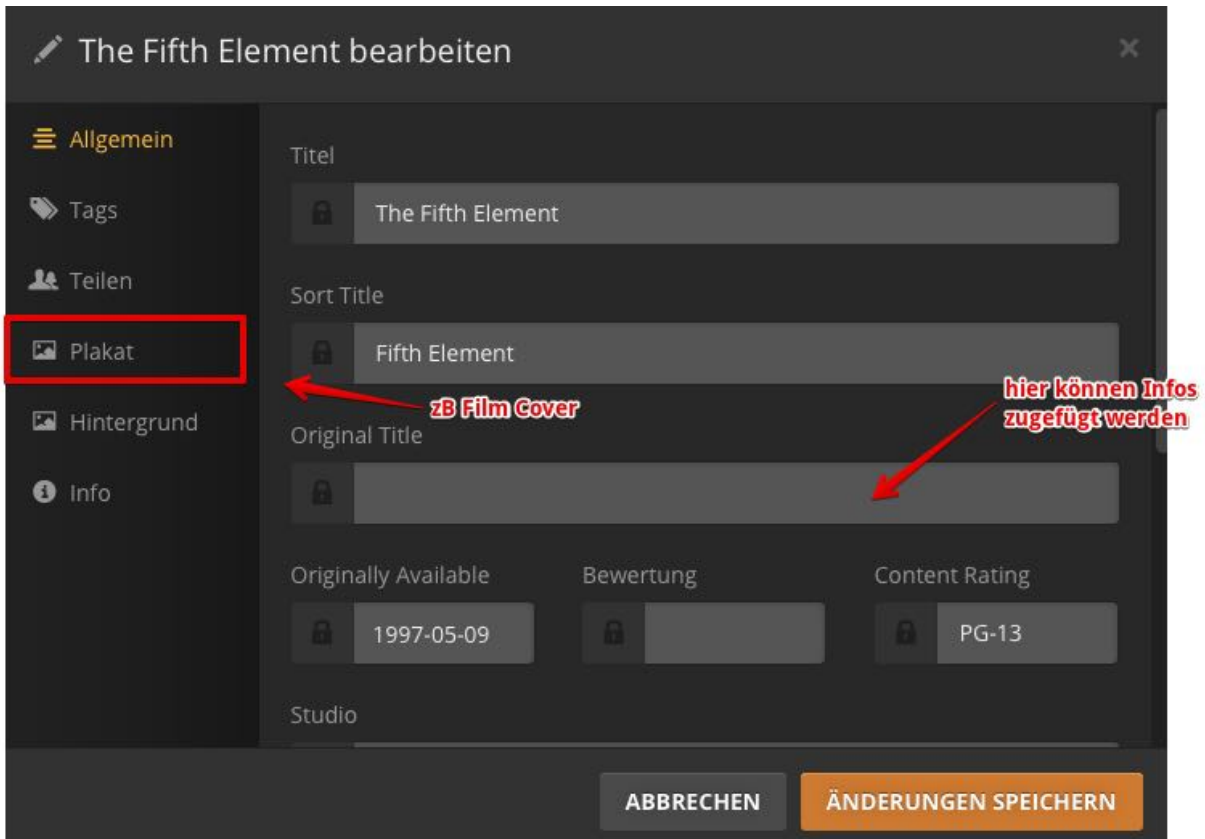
The Fifth Element bearbeiten

×

Allgemein

Tags

Teilen

Plakat

Hintergrund

Info

Titel

The Fifth Element

Sort Title

Fifth Element

zB Film Cover

hier können Infos zugefügt werden

Original Title

Originally Available

1997-05-09

Bewertung

Content Rating

PG-13

Studio

ABBRECHEN

ÄNDERUNGEN SPEICHERN